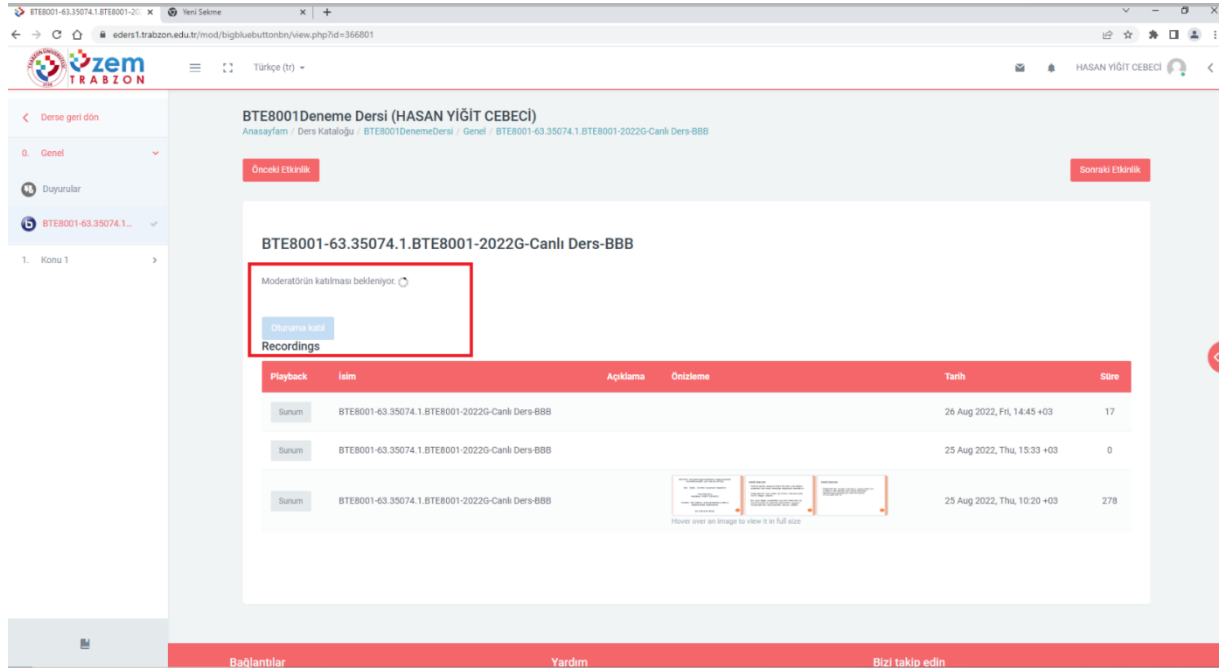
BTE8001-63.35074.1.BTE8001-20 ×
Yeni Sekme ×
+

eders1.trabzon.edu.tr/mod/bigbluebuttonbn/view.php?id=366801

uzem TRABZON

Türkçe (tr)

HASAN YİĞİT CEBECİ

Derse geri dön
0. Genel
Duyurular
BTE8001-63.35074.1...
1. Konu 1

BTE8001Deneme Dersi (HASAN YİĞİT CEBECİ)
Anasayfam / Ders Kataloğu / BTE8001DenemeDersi / Genel / BTE8001-63.35074.1.BTE8001-2022G-Canlı Ders-BBB

Önceki Etkinlik
Sonraki Etkinlik

BTE8001-63.35074.1.BTE8001-2022G-Canlı Ders-BBB

Moderatörün katılması bekleniyor.

Oturuma katıl
Recordings

| Playback | İsim | Açıklama | Önizleme | Tarih | Süre |
|---|---|---|---|---|---|
| Sunum | BTE8001-63.35074.1.BTE8001-2022G-Canlı Ders-BBB | | | 26 Aug 2022, Fri, 14:45 +03 | 17 |
| Sunum | BTE8001-63.35074.1.BTE8001-2022G-Canlı Ders-BBB | | | 25 Aug 2022, Thu, 15:33 +03 | 0 |
| Sunum | BTE8001-63.35074.1.BTE8001-2022G-Canlı Ders-BBB | | Hover over an image to view it in full size | 25 Aug 2022, Thu, 10:20 +03 | 278 |

Bağlantılar
Yardım
Bizi takip edin